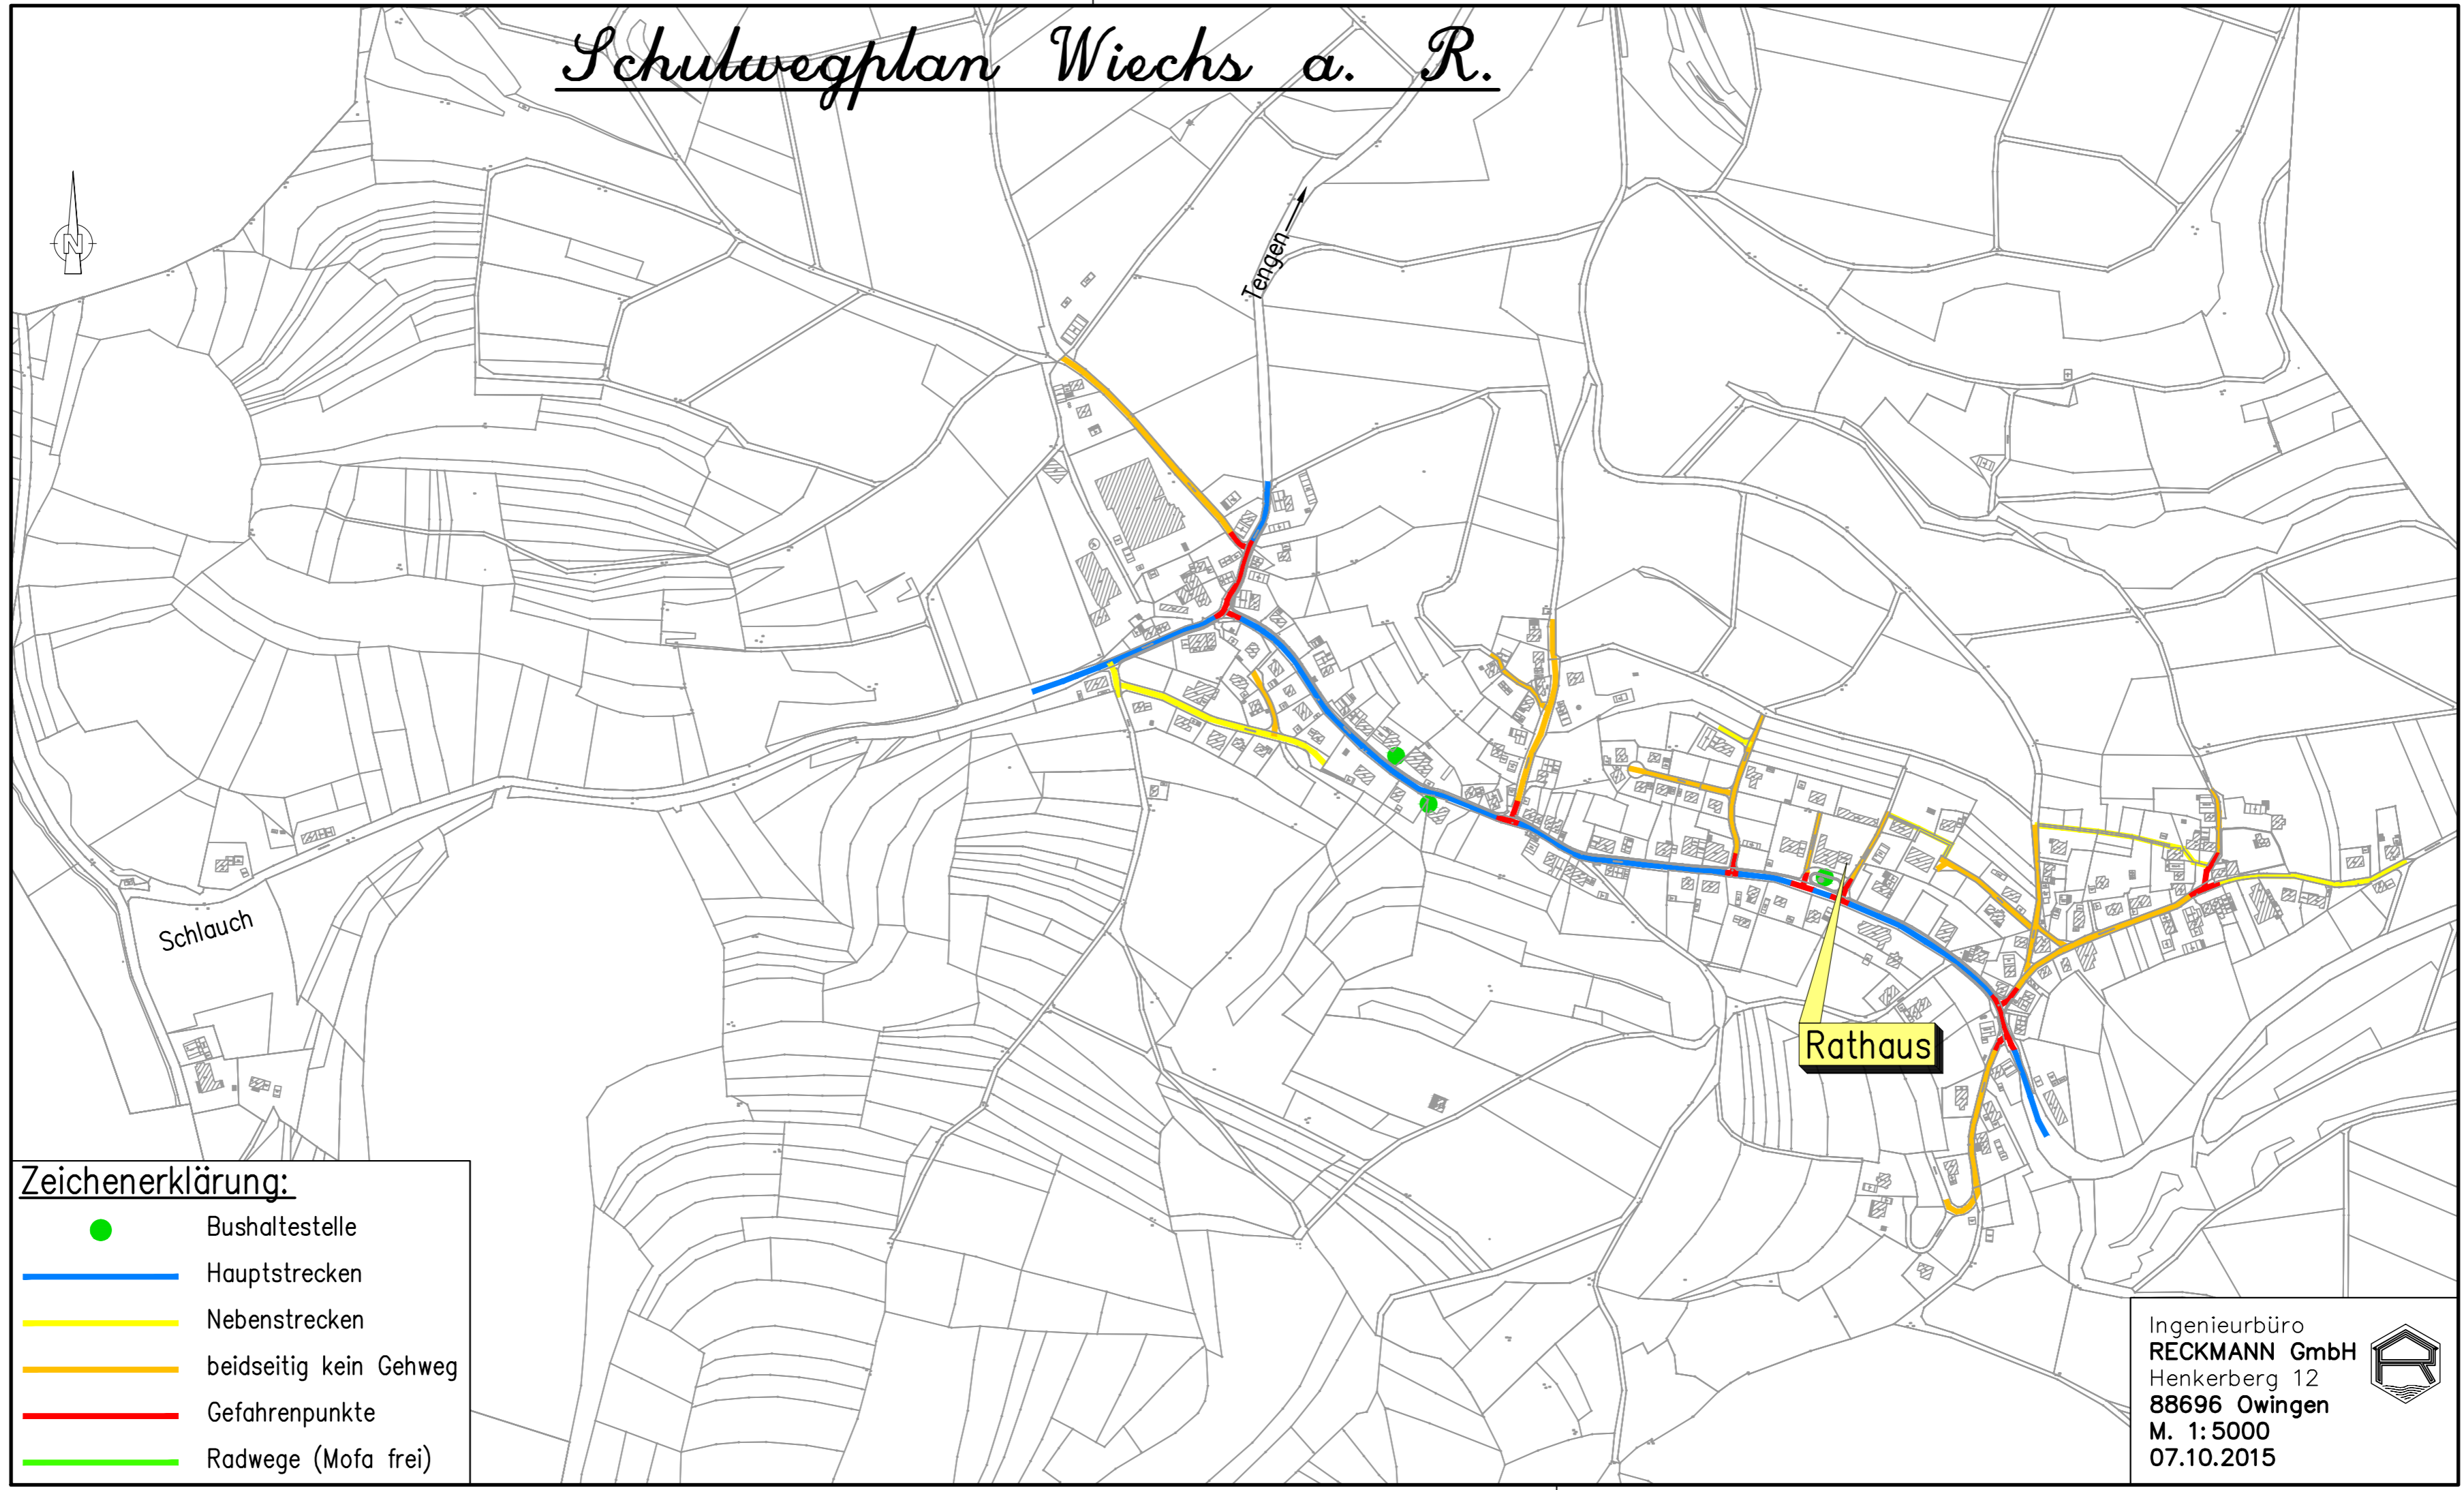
Schulwegplan Wiechs a. R.

N

Tengen

Schlauch

Rathaus

Zeichenerklärung:

Bushaltestelle

Hauptstrecken

Nebenstrecken

beidseitig kein Gehweg

Gefahrenpunkte

Radwege (Mofa frei)

Ingenieurbüro
RECKMANN GmbH
Henkerberg 12
88696 Owingen
M. 1:5000
07.10.2015